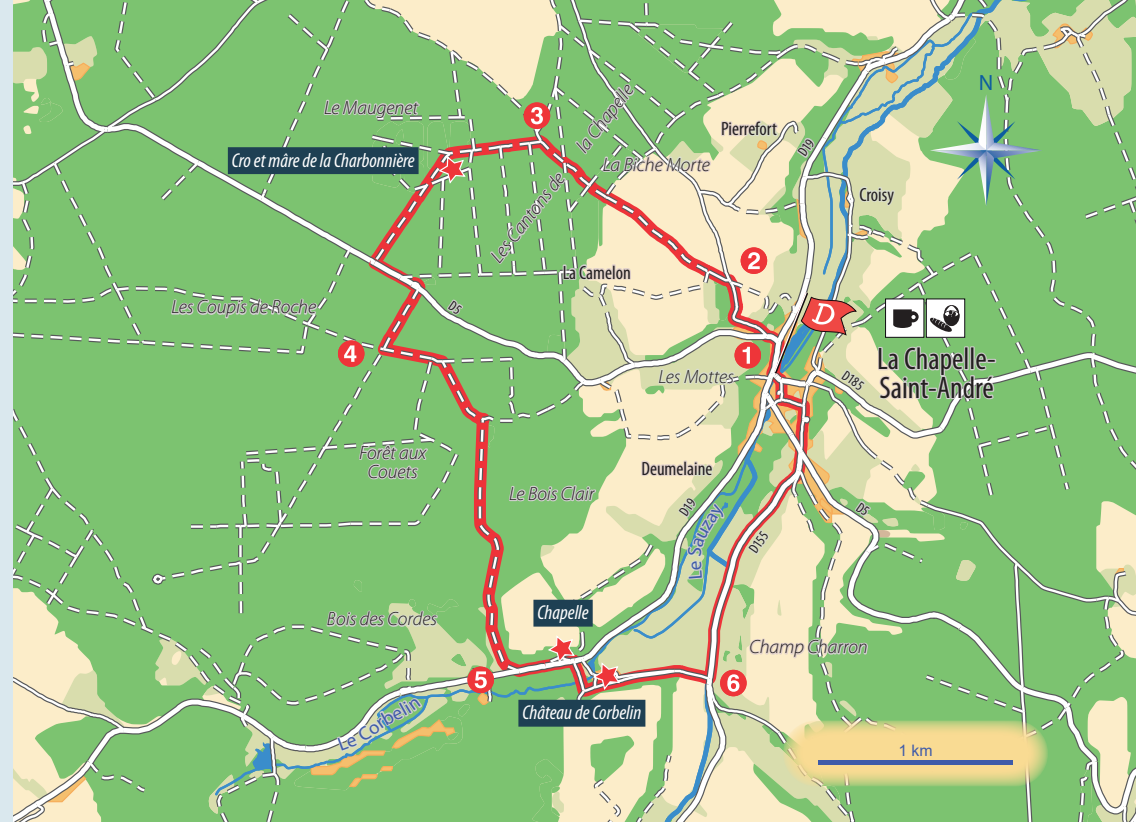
N

Le Maugenet

3

Pierrefort

D19

Cro et mâre de la Charbonnière

La Biche Morte

Les Cantons de la Chapelle

Croisy

2

La Camelon

D

Les Coupis de Roche

D5

La Chapelle-Saint-André

4

1

Les Mottes

D185

Forêt aux Couets

Deumelaine

Le Bois Clair

D19

D5

Le Sauzay

D155

Bois des Cordes

Chapelle

Champ Charron

5

6

Château de Corbelin

Le Corbelin

1 km